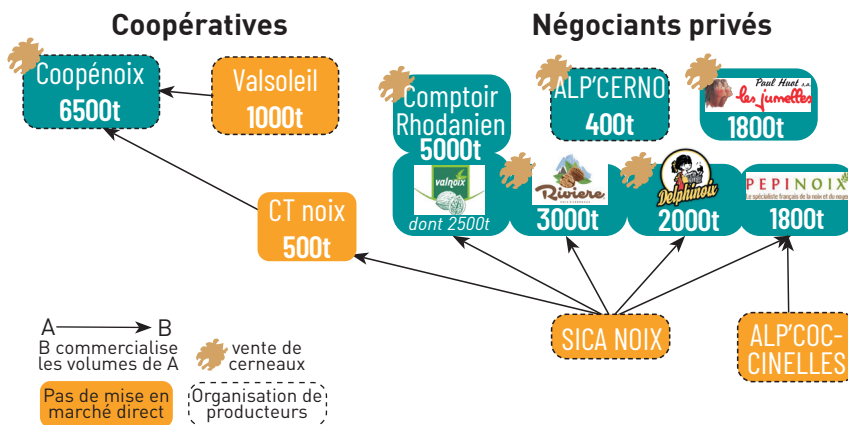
Coopératives

Négociants privés

Coopénoix
6500t

Valsoleil
1000t

Comptoir Rhodanien
5000t

valnoix
dont 2500t

ALP'CERNO
400t

Paul Huet s.a.
les jumelles
1800t

Rivière
3000t

Delphinoix
2000t

PEPINOIX
Le spécialiste français de la noix et du noyer
1800t

CT noix
500t

SICA NOIX

ALP'COCCINELLES

A ——→ B
B commercialise les volumes de A

vente de cerneaux

Pas de mise en marché direct

Organisation de producteurs